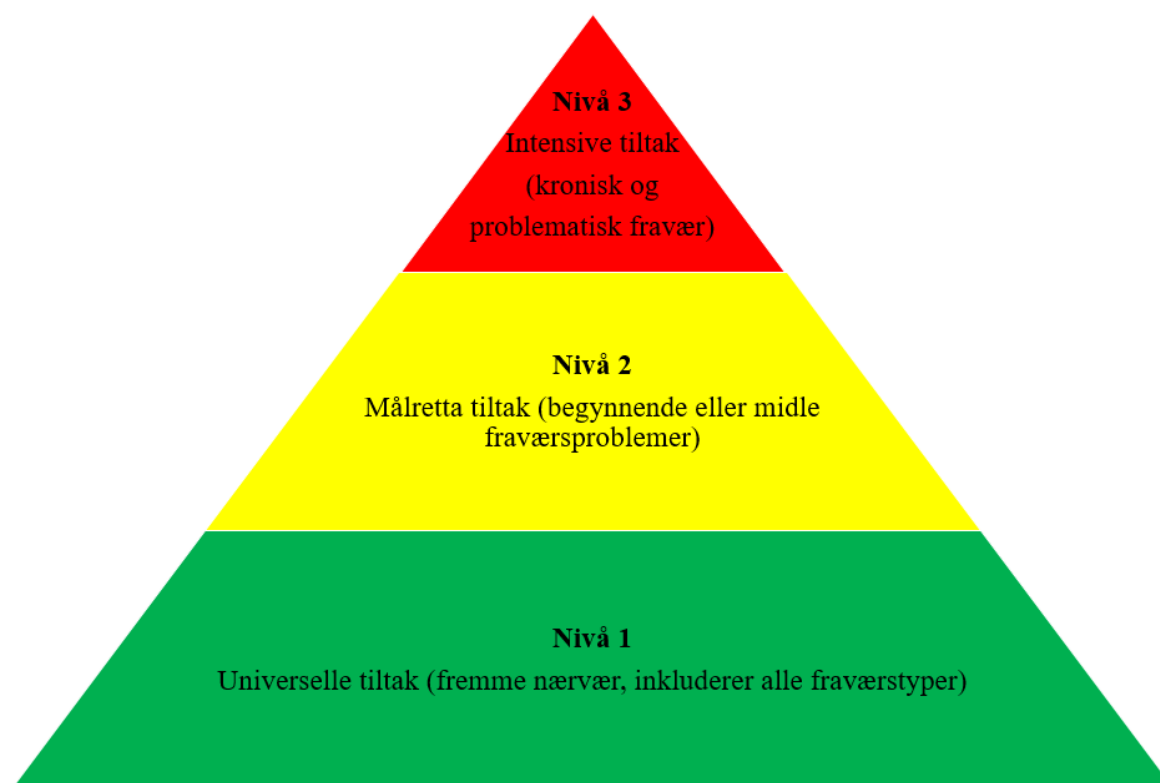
**Nivå 3**
Intensive tiltak
(kronisk og
problematisk fravær)

**Nivå 2**
Målretta tiltak (begynnende eller midle
fraværsproblemer)

**Nivå 1**
Universelle tiltak (fremme nærvær, inkluderer alle fraværstyper)